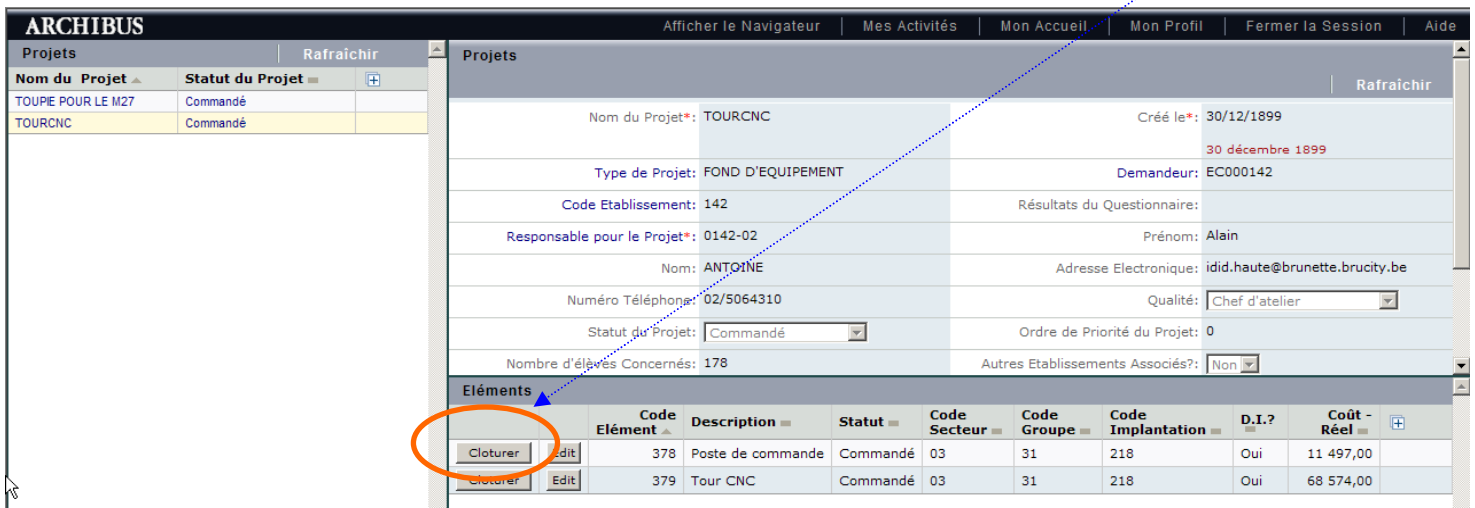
ARCHIBUS

Afficher le Navigateur | Mes Activités | Mon Accueil | Mon Profil | Fermer la Session | Aide

Projets Rafraîchir

| Nom du Projet | Statut du Projet | |
|---|---|---|
| TOUPIE POUR LE M27 | Commandé | |
| TOURCNC | Commandé | |

Projets

Rafraîchir

Nom du Projet*: TOURCNC
Créé le*: 30/12/1899
30 décembre 1899
Type de Projet: FOND D'EQUIPEMENT
Demandeur: EC000142
Code Etablissement: 142
Résultats du Questionnaire:
Responsable pour le Projet*: 0142-02
Prénom: Alain
Nom: ANTOINE
Adresse Electronique: idid.haute@brunette.brucity.be
Numéro Téléphone: 02/5064310
Qualité: Chef d'atelier
Statut du Projet: Commandé
Ordre de Priorité du Projet: 0
Nombre d'élèves Concernés: 178
Autres Etablissements Associés?: Non

Eléments

| | | Code Elément | Description | Statut | Code Secteur | Code Groupe | Code Implantation | D.I.? | Coût - Réel |
|---|---|---|---|---|---|---|---|---|---|
| Cloturer | Edit | 378 | Poste de commande | Commandé | 03 | 31 | 218 | Oui | 11 497,00 |
| Cloturer | Edit | 379 | Tour CNC | Commandé | 03 | 31 | 218 | Oui | 68 574,00 |